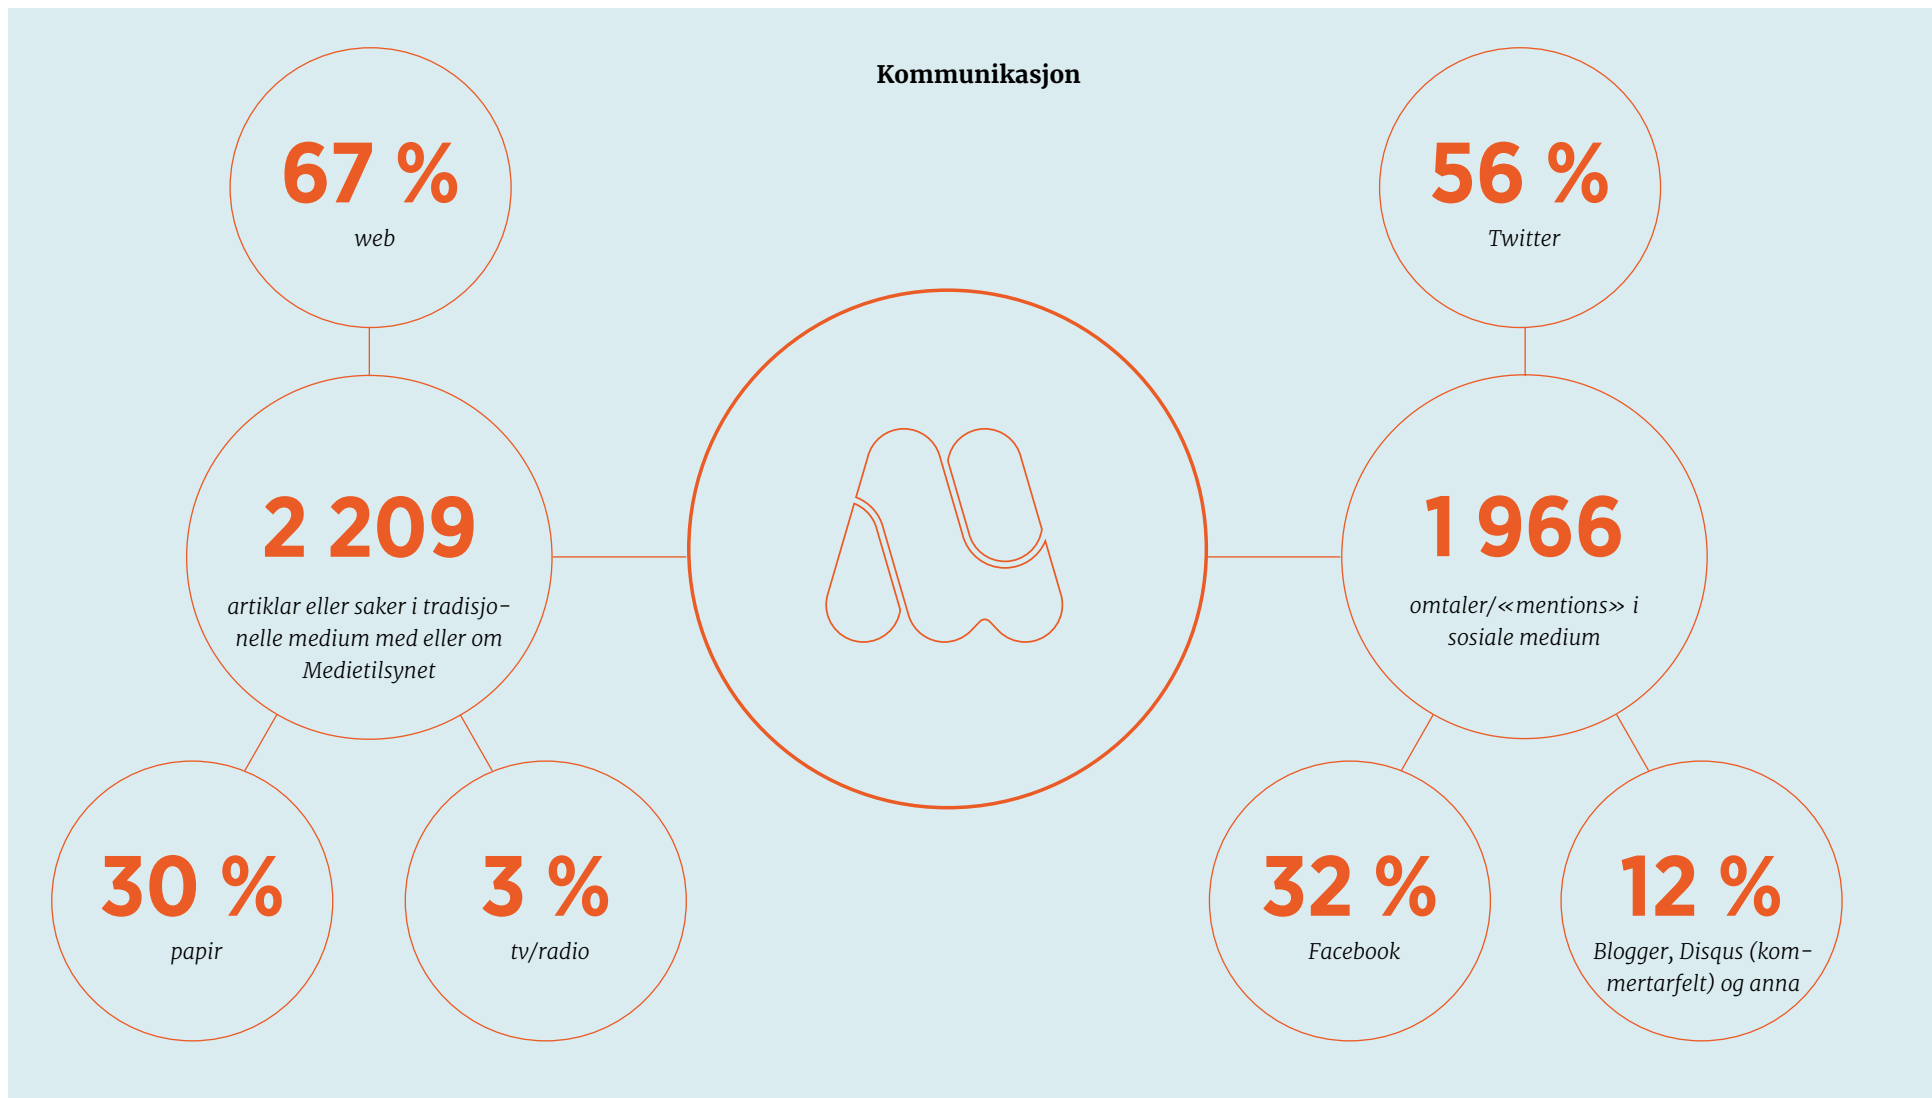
Kommunikasjon

67 %
web

2 209
artiklar eller saker i tradisjonelle medium med eller om Medietilsynet

30 %
papir

3 %
tv/radio

56 %
Twitter

1 966
omtaler/«mentions» i sosiale medium

32 %
Facebook

12 %
Blogger, Disqus (kommertarfelt) og anna